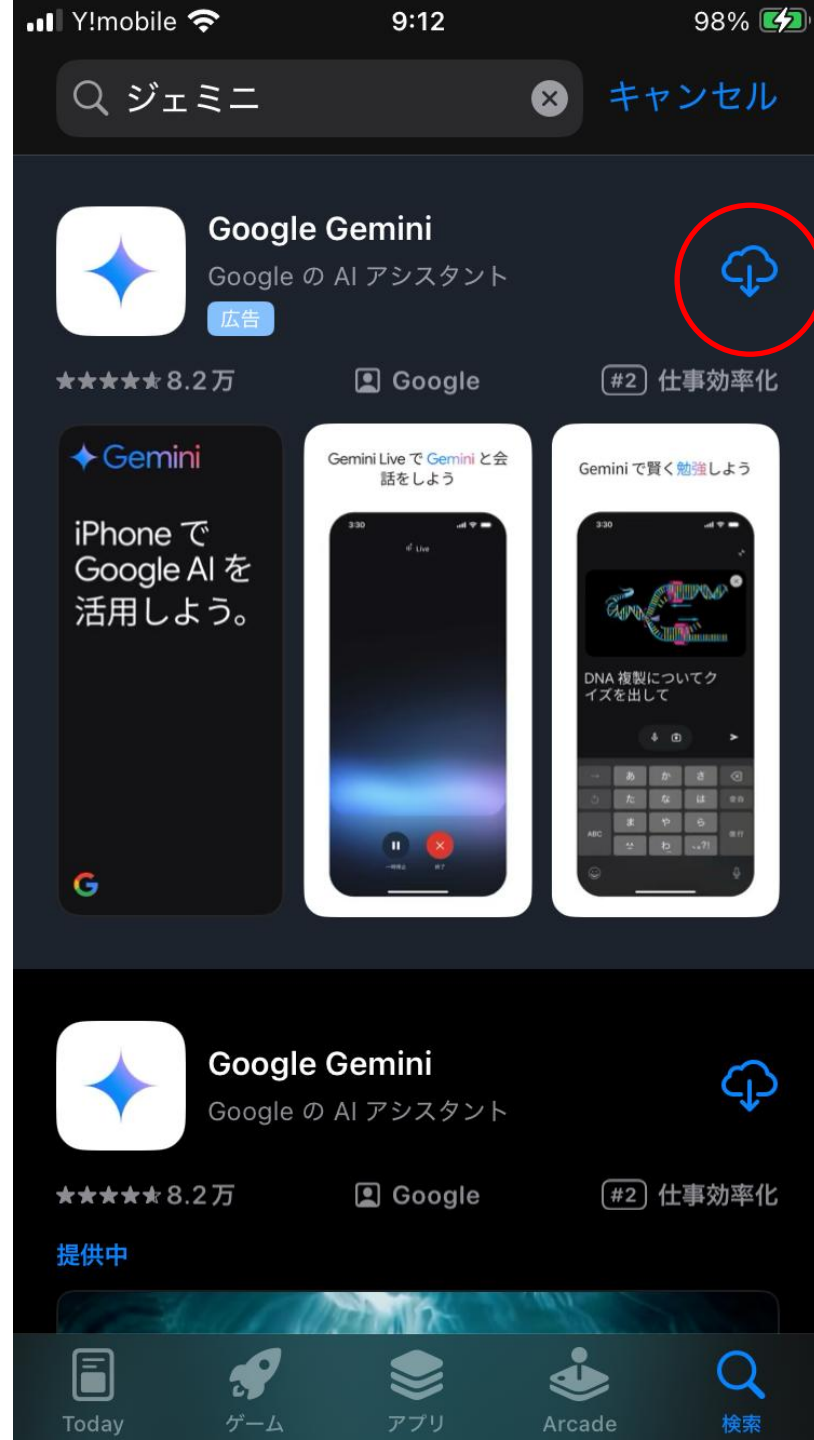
Y!mobile 9:12 98%

ジェミニ

キャンセル

Google Gemini

Google の AI アシスタント

広告

★★★★★ 8.2万

Google

#2 仕事効率化

Gemini

iPhone で Google AI を活用しよう。

Gemini Live で Gemini と会話をしよう

3:30

Live

Gemini で賢く勉強しよう

3:30

DNA 複製についてクイズを出して

あ か さ

た な は

ま や ら

わ

ABC

Google Gemini

Google の AI アシスタント

★★★★★ 8.2万

Google

#2 仕事効率化

提供中

Today

ゲーム

アプリ

Arcade

検索